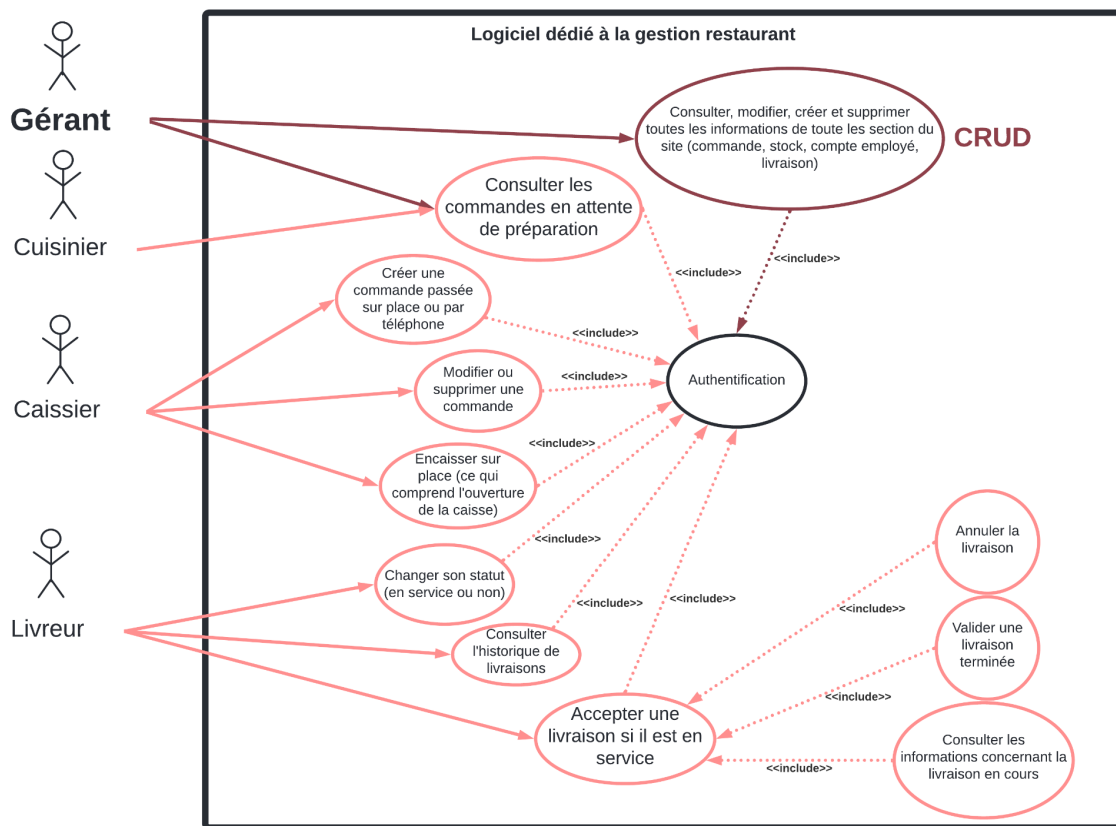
Logiciel dédié à la gestion restaurant

Gérant

Cuisinier

Caissier

Livreur

Consulter, modifier, créer et supprimer toutes les informations de toute les section du site (commande, stock, compte employé, livraison)

CRUD

Consulter les commandes en attente de préparation

<<include>>

<<include>>

Créer une commande passée sur place ou par téléphone

<<include>>

Modifier ou supprimer une commande

<<include>>

Authentification

<<include>>

Encaisser sur place (ce qui comprend l'ouverture de la caisse)

<<include>>

Changer son statut (en service ou non)

<<include>>

<<include>>

Consulter l'historique de livraisons

Annuler la livraison

<<include>>

Valider une livraison terminée

<<include>>

Accepter une livraison si il est en service

Consulter les informations concernant la livraison en cours

<<include>>